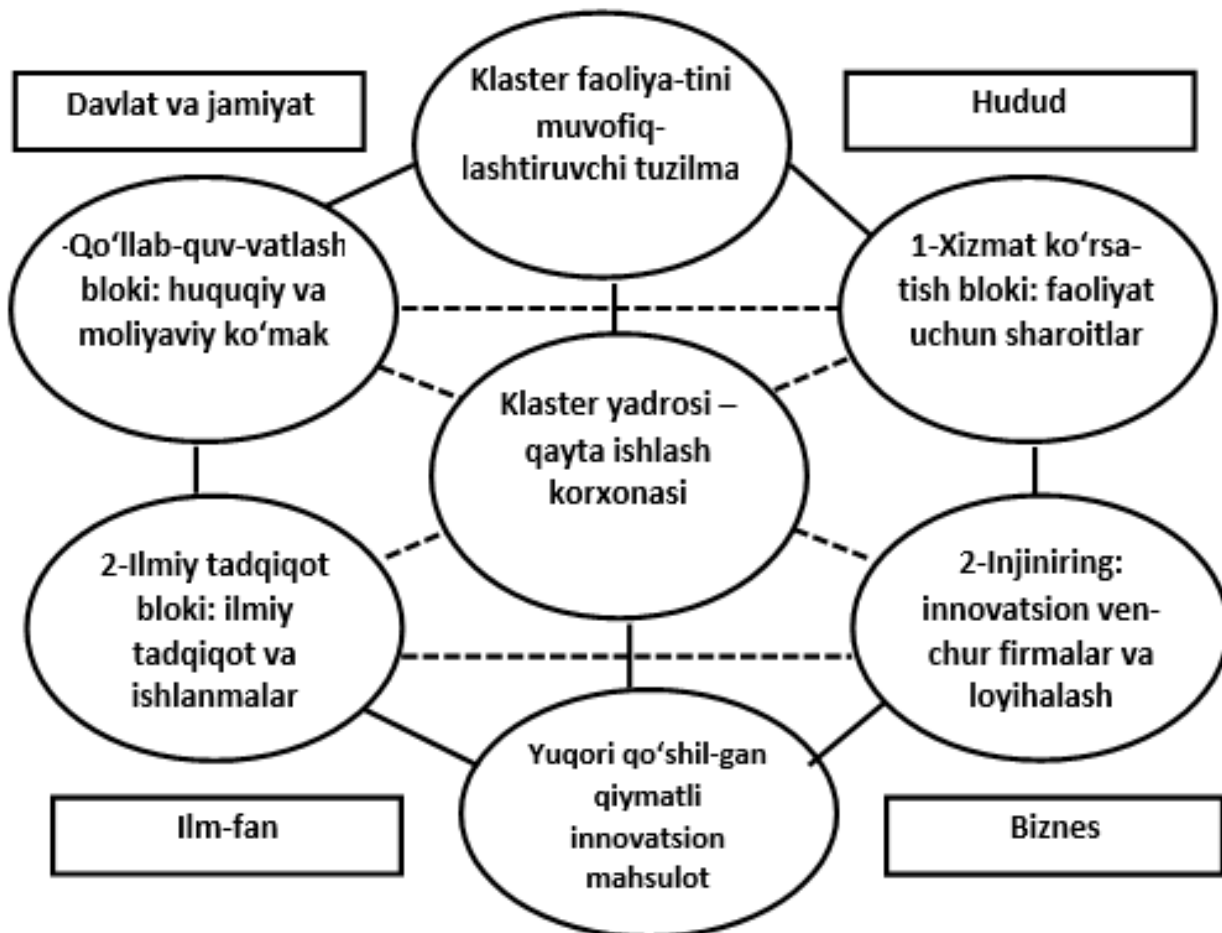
Davlat va jamiyat

Klaster faoliya-tini muvofiq-lashtiruvchi tuzilma

Hudud

-Qo‘llab-quv-vatlash bloki: huquqiy va moliyaviy ko‘mak

1-Xizmat ko‘rsa-tish bloki: faoliyat uchun sharoitlar

Klaster yadrosi – qayta ishlash korxonasi

2-Ilmiy tadqiqot bloki: ilmiy tadqiqot va ishlanmalar

2-Injiniring: innovatsion ven-chur firmalar va loyihalash

Yuqori qo‘shil-gan qiymatli innovatsion mahsulot

Ilm-fan

Biznes